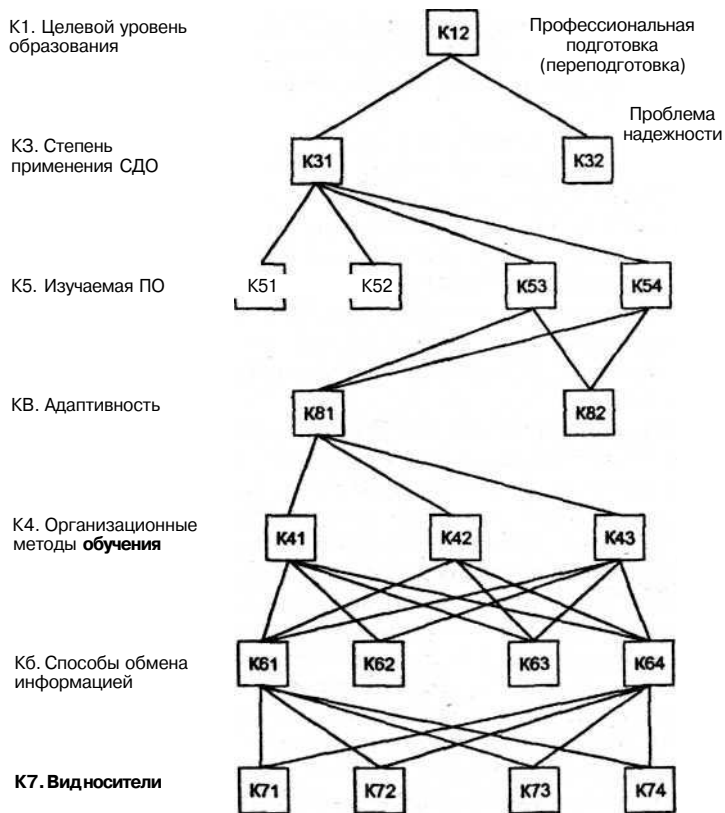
К1. Целевой уровень образования

К12

Профессиональная подготовка (переподготовка)

Проблема надежности

К3. Степень применения СДО

К31

К32

К5. Изучаемая ПО

К51

К52

К53

К54

КВ. Адаптивность

К81

К82

К4. Организационные методы обучения

К41

К42

К43

Кб. Способы обмена информацией

К61

К62

К63

К64

К7. Вид носители

К71

К72

К73

К74